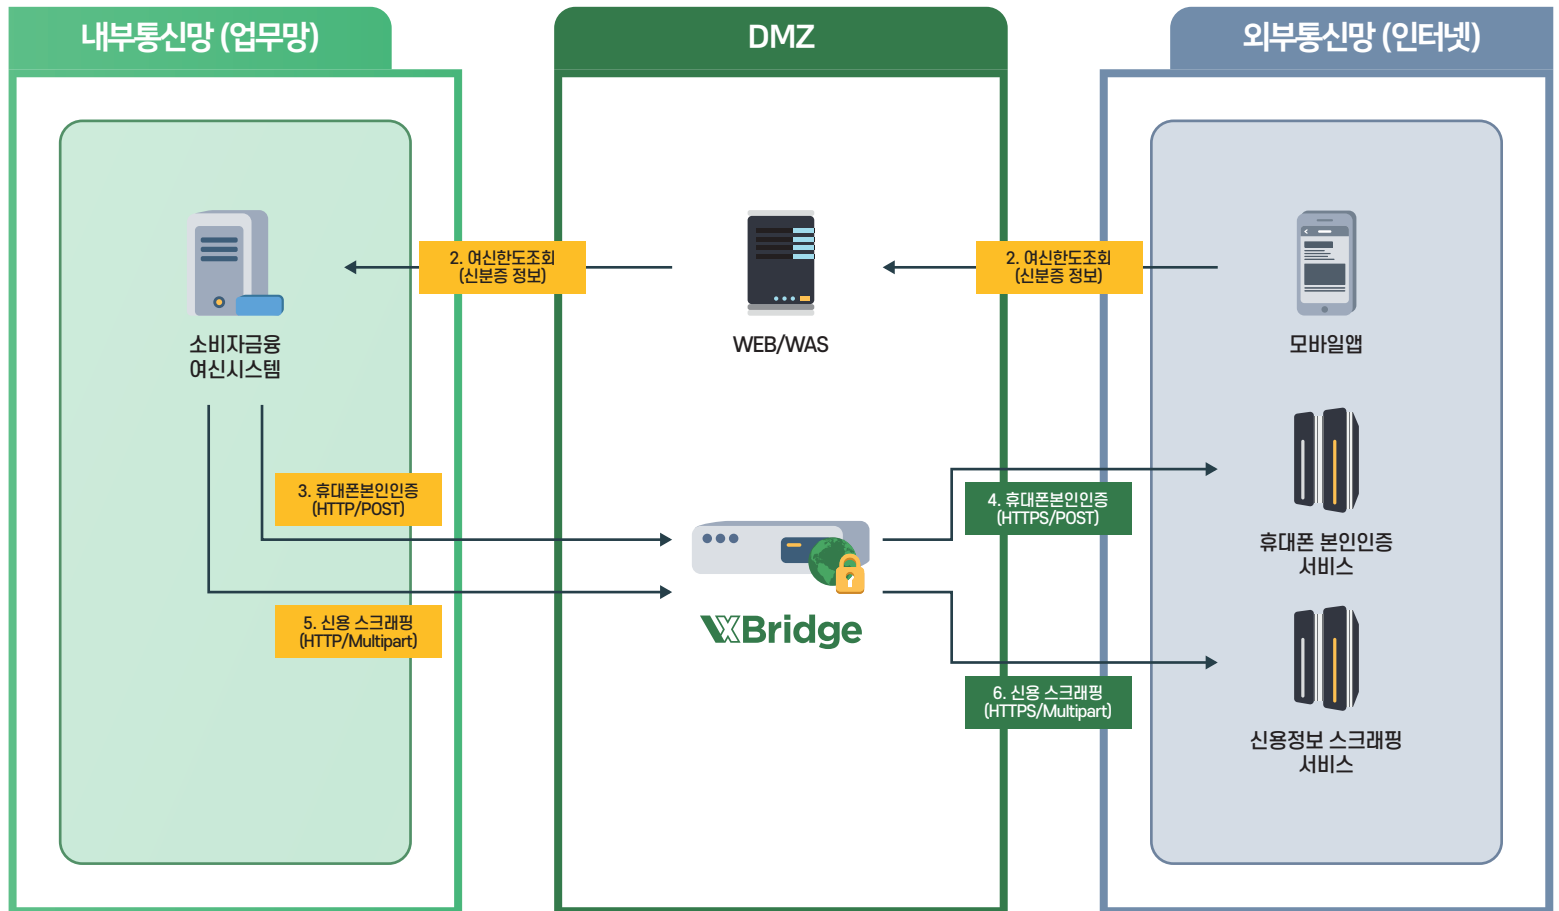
내부통신망 (업무망)

DMZ

외부통신망 (인터넷)

2. 여신한도조회 (신분증 정보)

2. 여신한도조회 (신분증 정보)

소비자금융 여신시스템

WEB/WAS

모바일앱

3. 휴대폰본인인증 (HTTP/POST)

4. 휴대폰본인인증 (HTTPS/POST)

휴대폰 본인인증 서비스

5. 신용 스크래핑 (HTTP/Multipart)

XBridge

6. 신용 스크래핑 (HTTPS/Multipart)

신용정보 스크래핑 서비스